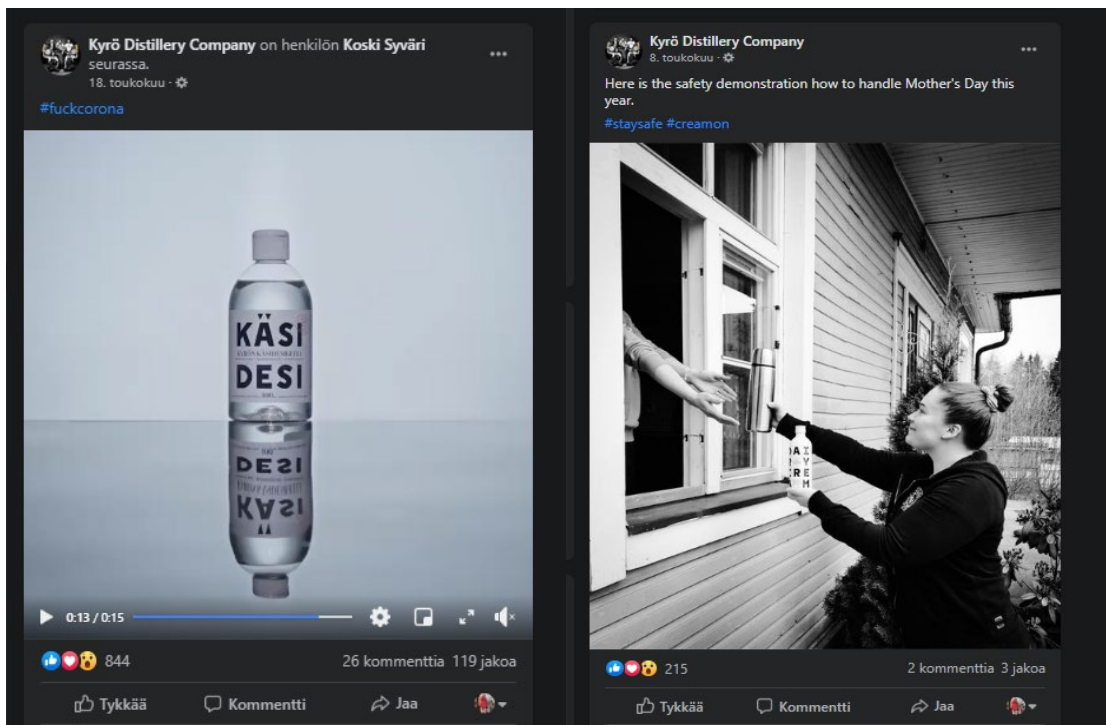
Kyrö Distillery Company on henkilön Koski Syväri seurassa.
18. toukokuu ·
#fuckcorona

KÄSI
DESI

0:13 / 0:15

844
26 kommenttia 119 jakoa

Tykkää
Kommentti
Jaa

Kyrö Distillery Company
8. toukokuu ·
Here is the safety demonstration how to handle Mother's Day this year.
#staysafe #creamon

215
2 kommenttia 3 jakoa

Tykkää
Kommentti
Jaa